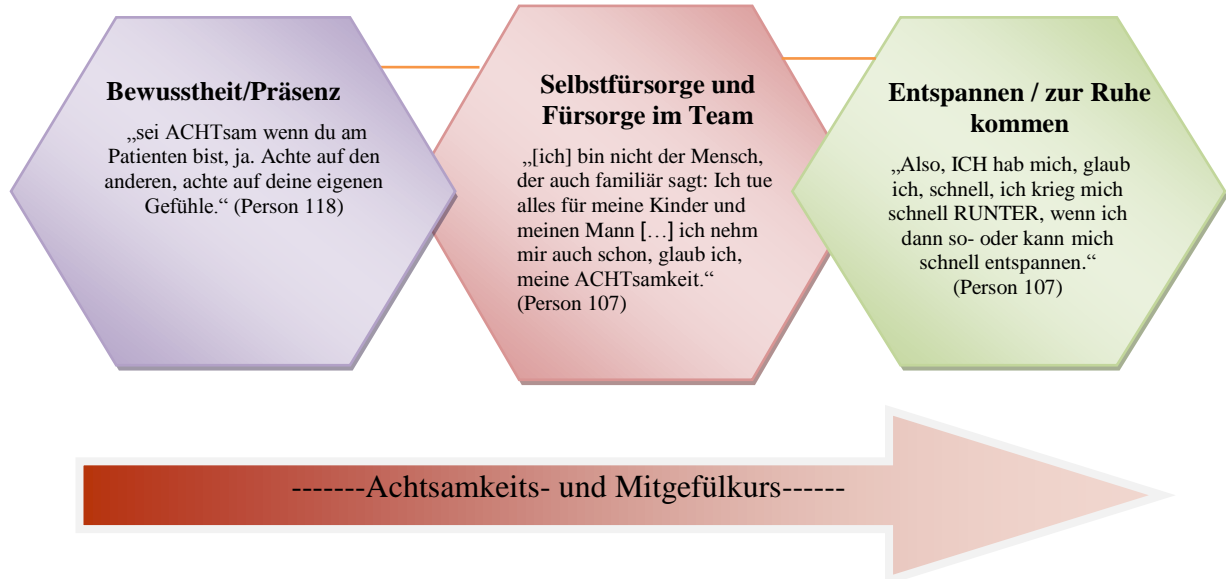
**Bewusstheit/Präsenz**

„sei ACHTsam wenn du am Patienten bist, ja. Achte auf den anderen, achte auf deine eigenen Gefühle.“ (Person 118)

**Selbstfürsorge und Fürsorge im Team**

„[ich] bin nicht der Mensch, der auch familiär sagt: Ich tue alles für meine Kinder und meinen Mann […] ich nehm mir auch schon, glaub ich, meine ACHTsamkeit.“ (Person 107)

**Entspannen / zur Ruhe kommen**

„Also, ICH hab mich, glaub ich, schnell, ich krieg mich schnell RUNTER, wenn ich dann so- oder kann mich schnell entspannen.“ (Person 107)

-------Achtsamkeits- und Mitgefülkurs------